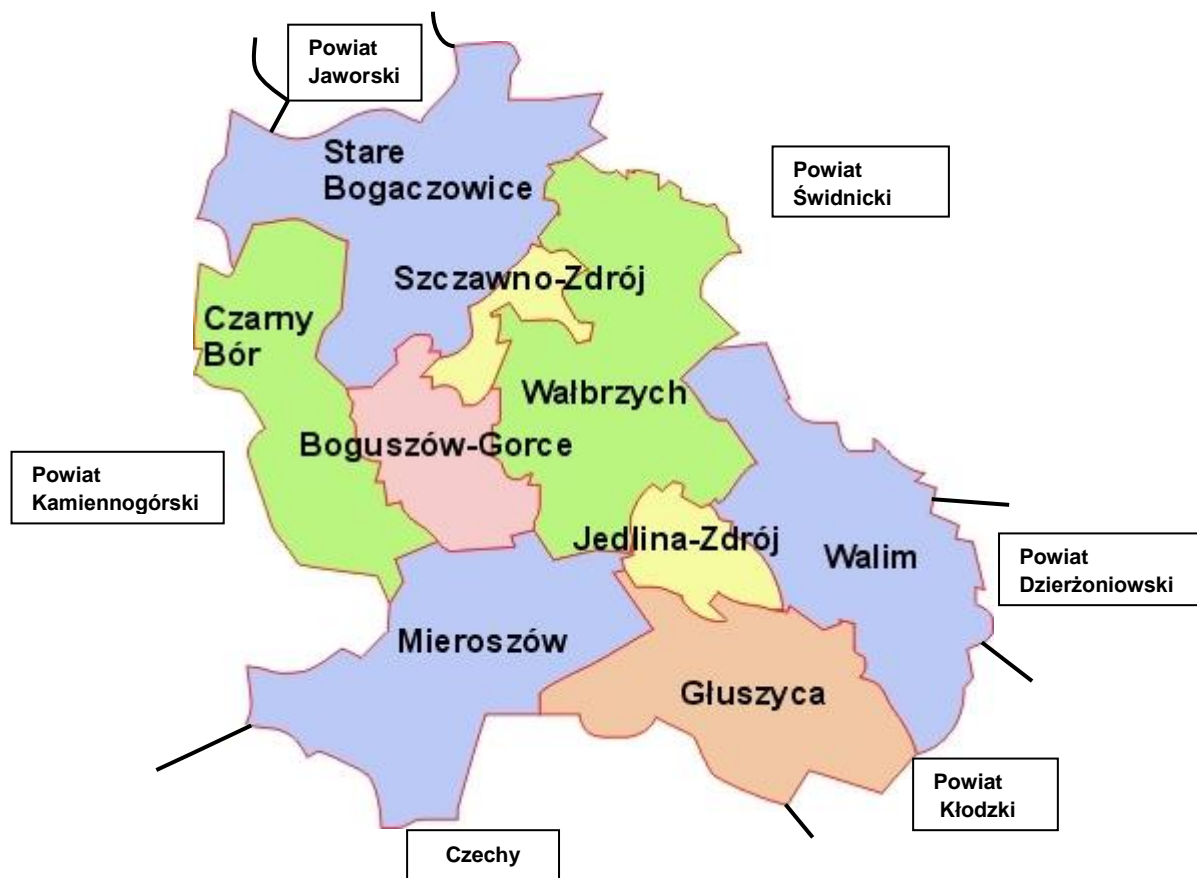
Powiat Jaworski

Stare Bogaczowice

Powiat Świdnicki

Szczawno-Zdrój

Czarny Bór

Wałbrzych

Boguszów-Gorce

Powiat Kamiennogórski

Jedlina-Zdrój

Walim

Powiat Dzierżoniowski

Mieroszów

Głuszyca

Powiat Kłodzki

Czechy